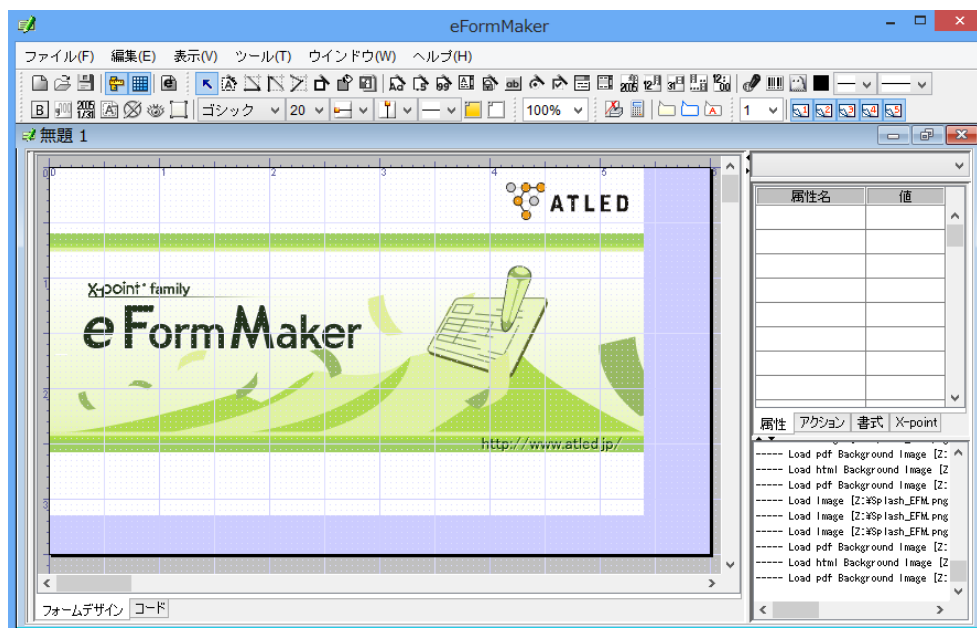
eFormMaker

ファイル(F) 編集(E) 表示(V) ツール(T) ウインドウ(W) ヘルプ(H)

ゴシック 20 100% 1

無題 1

ATLED

X-point® family

eFormMaker

http://www.atled.jp/

| 属性名 | 値 |
|---|---|

属性 アクション 書式 X-point

----- Load pdf Background Image [Z:
----- Load html Background Image [Z
----- Load pdf Background Image [Z:
----- Load Image [Z:¥Splash_EFM.png
----- Load Image [Z:¥Splash_EFM.png
----- Load Image [Z:¥Splash_EFM.png
----- Load pdf Background Image [Z:
----- Load html Background Image [Z
----- Load pdf Background Image [Z:

フォームデザイン コード